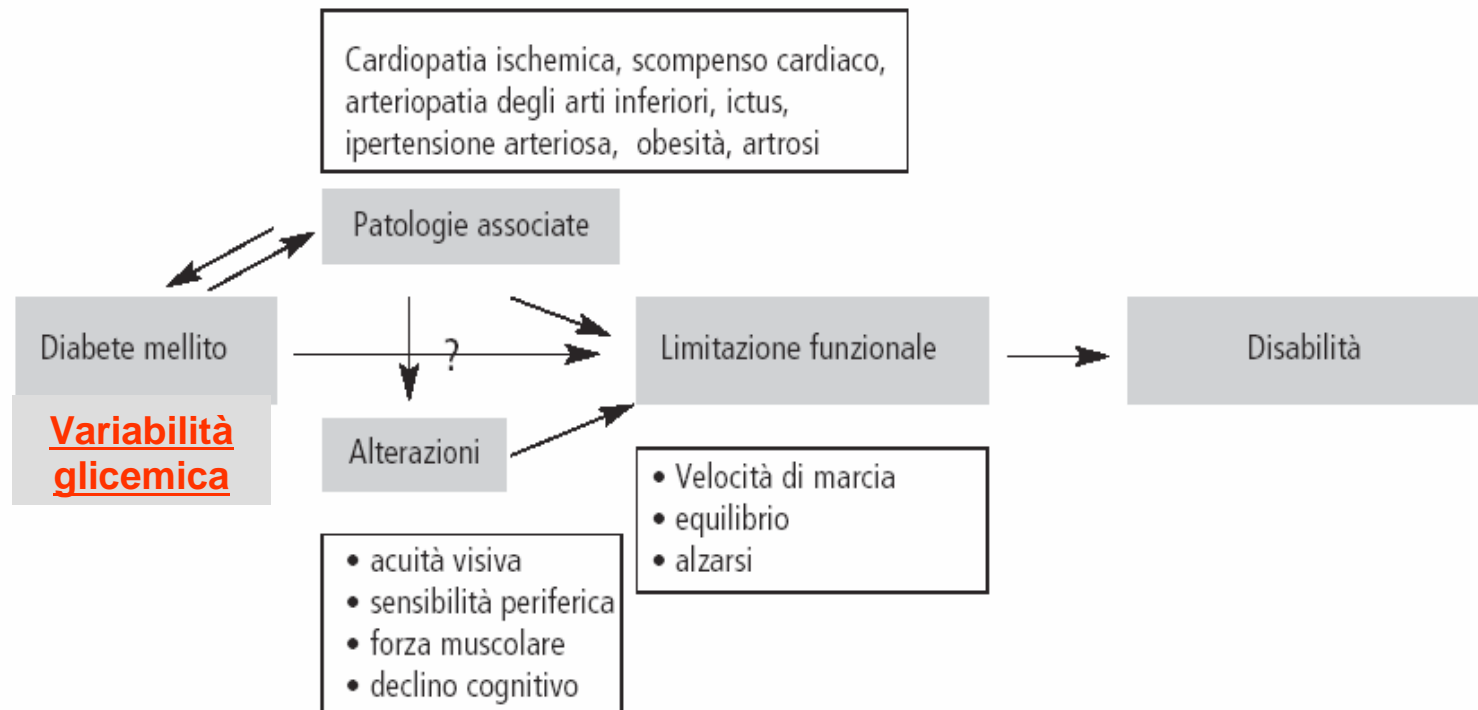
Cardiopatia ischemica, scompenso cardiaco, arteriopatia degli arti inferiori, ictus, ipertensione arteriosa, obesità, artrosi

Patologie associate

Diabete mellito

Variabilità glicemica

?

Limitazione funzionale

Disabilità

Alterazioni

• Velocità di marcia
• equilibrio
• alzarsi

• acuità visiva
• sensibilità periferica
• forza muscolare
• declino cognitivo